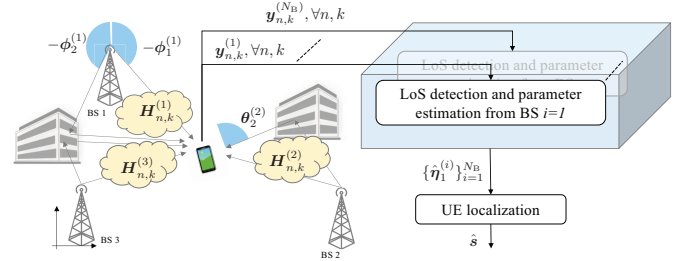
$\boldsymbol{y}_{n,k}^{(N_\mathrm{B})}, \forall n, k$

$-\boldsymbol{\phi}_2^{(1)}$ $-\boldsymbol{\phi}_1^{(1)}$

$\boldsymbol{y}_{n,k}^{(1)}, \forall n, k$

LoS detection and parameter

BS 1

$\boldsymbol{H}_{n,k}^{(1)}$

$\boldsymbol{\theta}_2^{(2)}$

LoS detection and parameter estimation from BS $i$=$1$

$\boldsymbol{H}_{n,k}^{(3)}$

$\boldsymbol{H}_{n,k}^{(2)}$

$\{\hat{\boldsymbol{\eta}}_1^{(i)}\}_{i=1}^{N_\mathrm{B}}$

UE localization

BS 3

$\hat{\boldsymbol{s}}$

BS 2